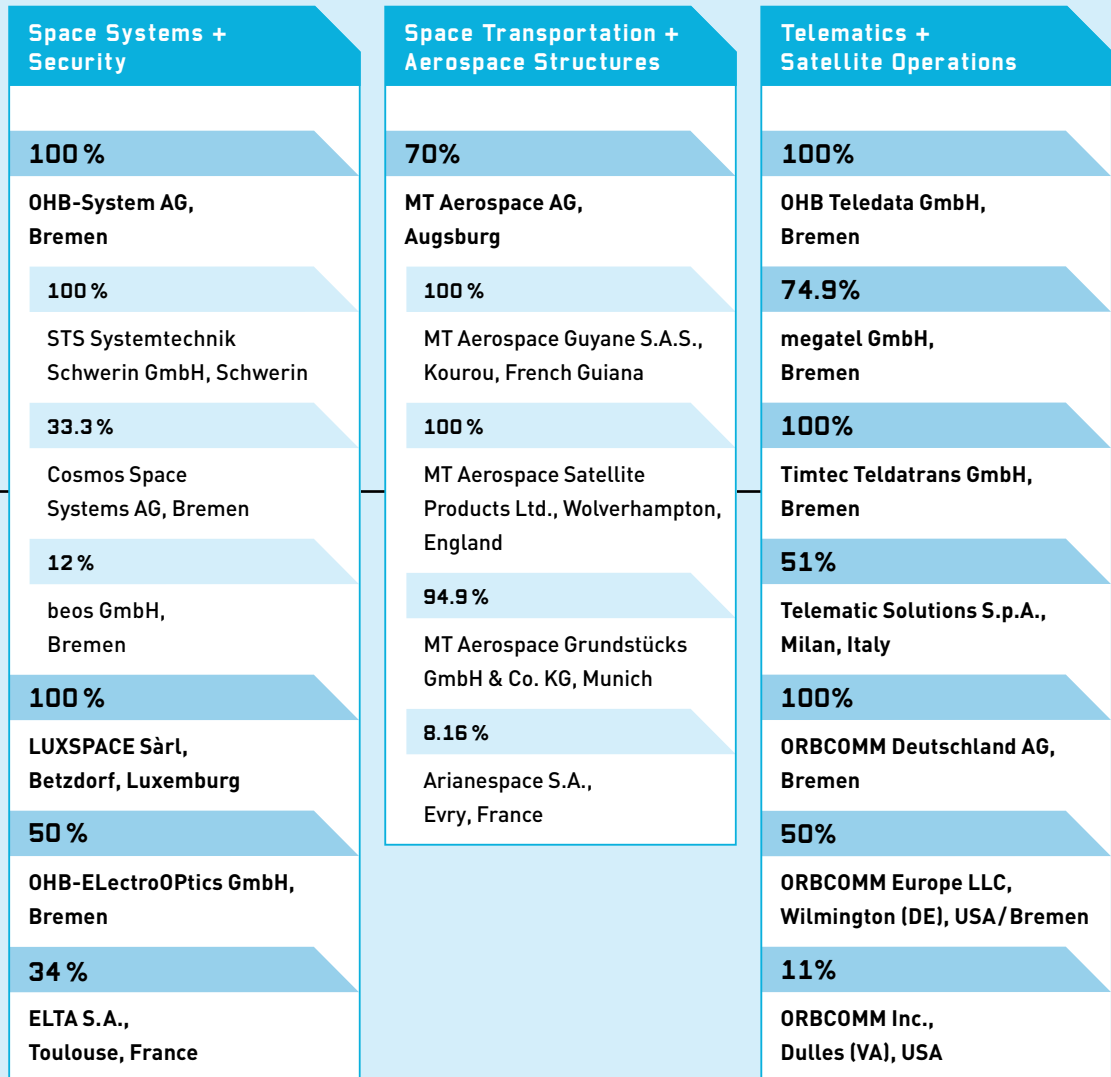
Space Systems + Security

100 %

OHB-System AG, Bremen

100 %

STS Systemtechnik Schwerin GmbH, Schwerin

33.3 %

Cosmos Space Systems AG, Bremen

12 %

beos GmbH, Bremen

100 %

LUXSPACE Sàrl, Betzdorf, Luxemburg

50 %

OHB-ELectroOPtics GmbH, Bremen

34 %

ELTA S.A., Toulouse, France

Space Transportation + Aerospace Structures

70%

MT Aerospace AG, Augsburg

100 %

MT Aerospace Guyane S.A.S., Kourou, French Guiana

100 %

MT Aerospace Satellite Products Ltd., Wolverhampton, England

94.9 %

MT Aerospace Grundstücks GmbH & Co. KG, Munich

8.16 %

Arianespace S.A., Evry, France

Telematics + Satellite Operations

100%

OHB Teledata GmbH, Bremen

74.9%

megatel GmbH, Bremen

100%

Timtec Teldatrans GmbH, Bremen

51%

Telematic Solutions S.p.A., Milan, Italy

100%

ORBCOMM Deutschland AG, Bremen

50%

ORBCOMM Europe LLC, Wilmington (DE), USA/Bremen

11%

ORBCOMM Inc., Dulles (VA), USA